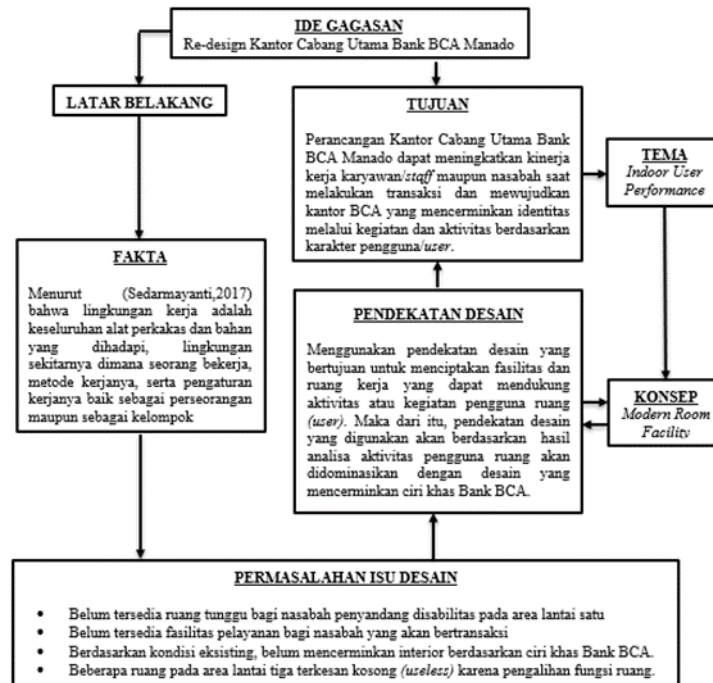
IDE GAGASAN
Re-design Kantor Cabang Utama Bank BCA Manado

LATAR BELAKANG

TUJUAN

Perancangan Kantor Cabang Utama Bank BCA Manado dapat meningkatkan kinerja kerja karyawan/*staff* maupun nasabah saat melakukan transaksi dan mewujudkan kantor BCA yang mencerminkan identitas melalui kegiatan dan aktivitas berdasarkan karakter pengguna/*user*.

TEMA
*Indoor User Performance*

FAKTA

Menurut (Sedarmayanti,2017) bahwa lingkungan kerja adalah keseluruhan alat perkakas dan bahan yang dihadapi, lingkungan sekitarnya dimana seorang bekerja, metode kerjanya, serta pengaturan kerjanya baik sebagai perseorangan maupun sebagai kelompok

PENDEKATAN DESAIN

Menggunakan pendekatan desain yang bertujuan untuk menciptakan fasilitas dan ruang kerja yang dapat mendukung aktivitas atau kegiatan pengguna ruang *(user)*. Maka dari itu, pendekatan desain yang digunakan akan berdasarkan hasil analisa aktivitas pengguna ruang akan didominasikan dengan desain yang mencerminkan ciri khas Bank BCA.

KONSEP
*Modern Room Facility*

PERMASALAHAN ISU DESAIN

• Belum tersedia ruang tunggu bagi nasabah penyandang disabilitas pada area lantai satu
• Belum tersedia fasilitas pelayanan bagi nasabah yang akan bertransaksi
• Berdasarkan kondisi eksisting, belum mencerminkan interior berdasarkan ciri khas Bank BCA.
• Beberapa ruang pada area lantai tiga terkesan kosong *(useless)* karena pengalihan fungsi ruang.